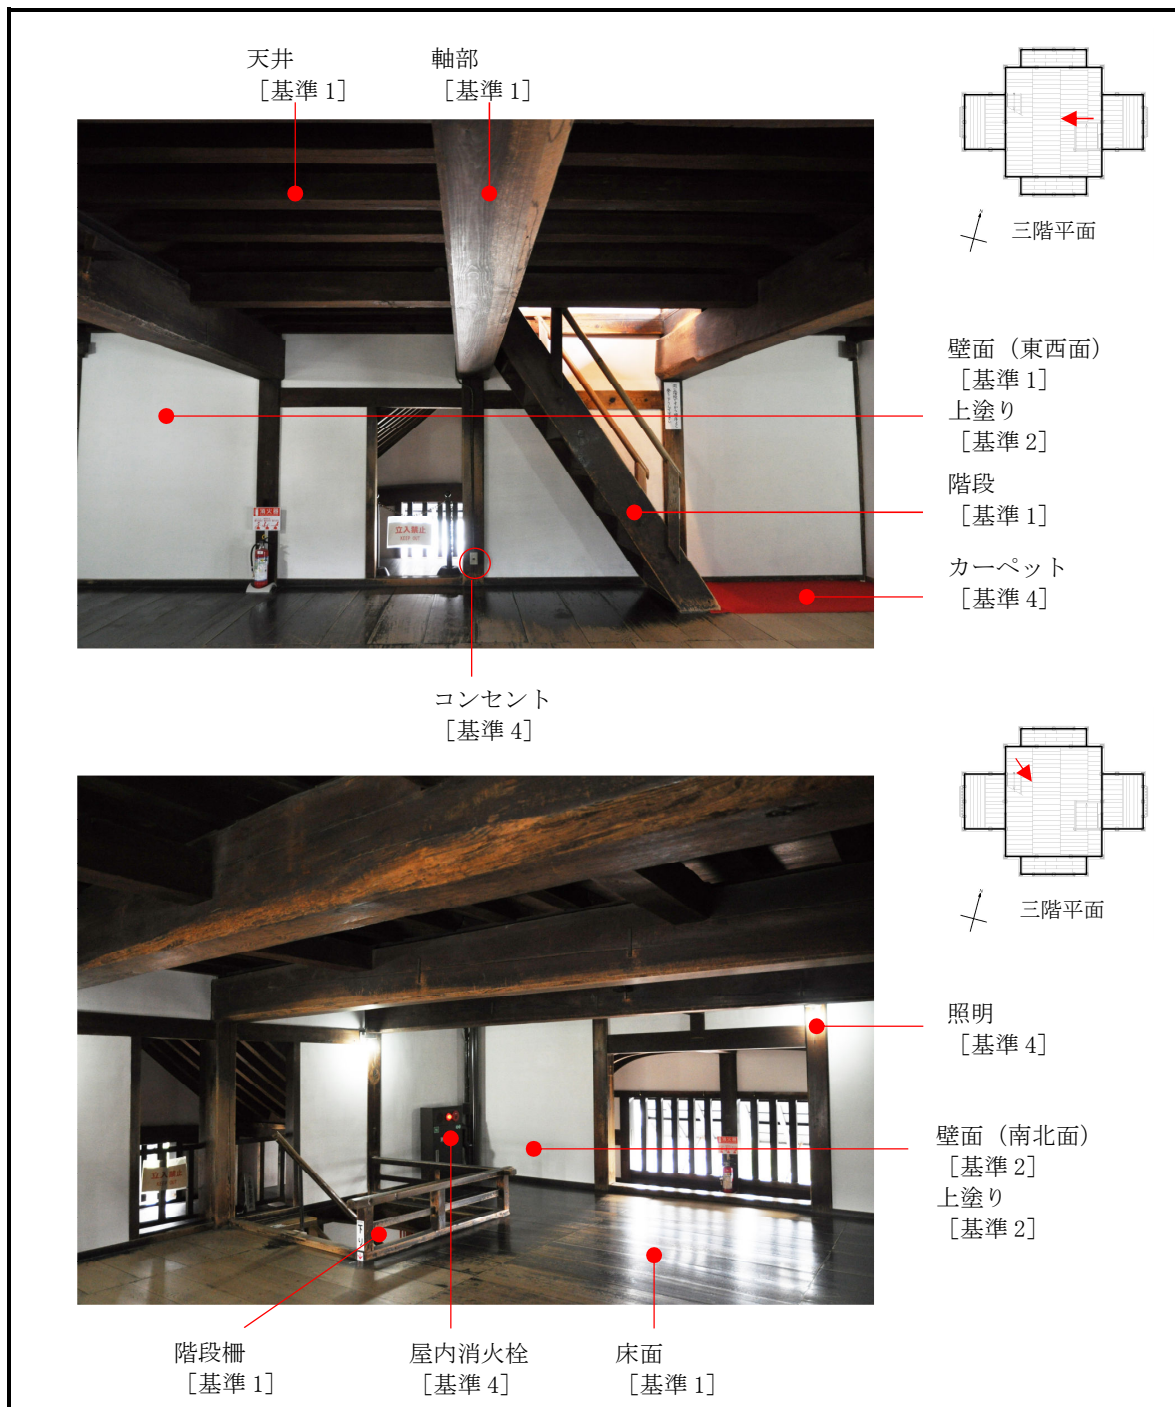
天井
［基準 1］

軸部
［基準 1］

三階平面

壁面（東西面）
［基準 1］
上塗り
［基準 2］

階段
［基準 1］

カーペット
［基準 4］

コンセント
［基準 4］

三階平面

照明
［基準 4］

壁面（南北面）
［基準 2］
上塗り
［基準 2］

階段柵
［基準 1］

屋内消火栓
［基準 4］

床面
［基準 1］